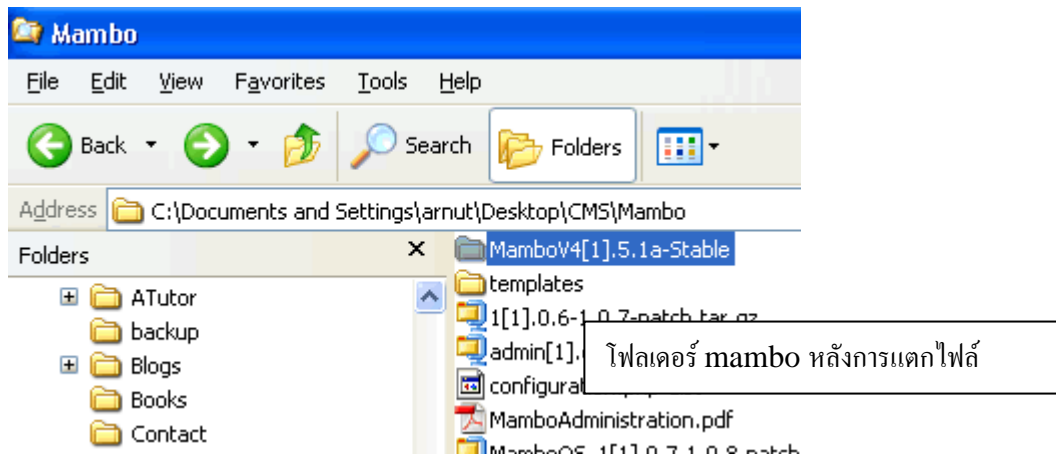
Mambo

File Edit View Favorites Tools Help

Back Search Folders

Address C:\Documents and Settings\arnut\Desktop\CMS\Mambo

Folders ×

ATutor
backup
Blogs
Books
Contact

MamboV4[1].5.1a-Stable
templates
1[1].0.6-1.0.7-patch.tar.gz
admin[1].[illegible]
configurat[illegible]
MamboAdministration.pdf
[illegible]

โฟลเดอร์ mambo หลังการแตกไฟล์